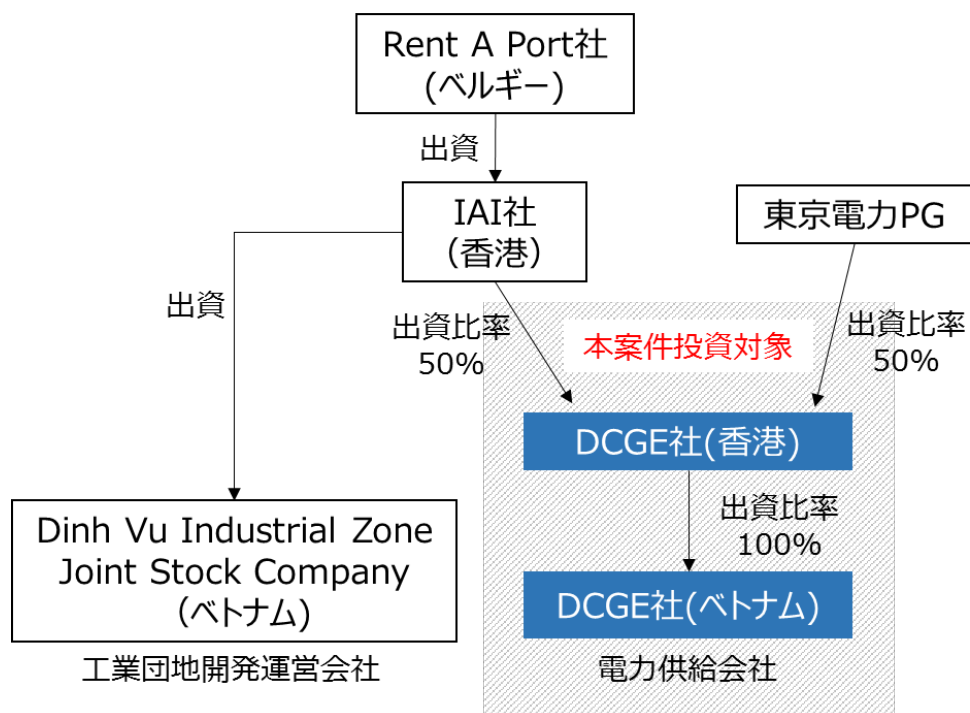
Rent A Port社
(ベルギー)

出資

IAI社
(香港)

東京電力PG

出資

出資比率
50%

本案件投資対象

出資比率
50%

DCGE社(香港)

出資比率
100%

Dinh Vu Industrial Zone Joint Stock Company
(ベトナム)

DCGE社(ベトナム)

工業団地開発運営会社

電力供給会社